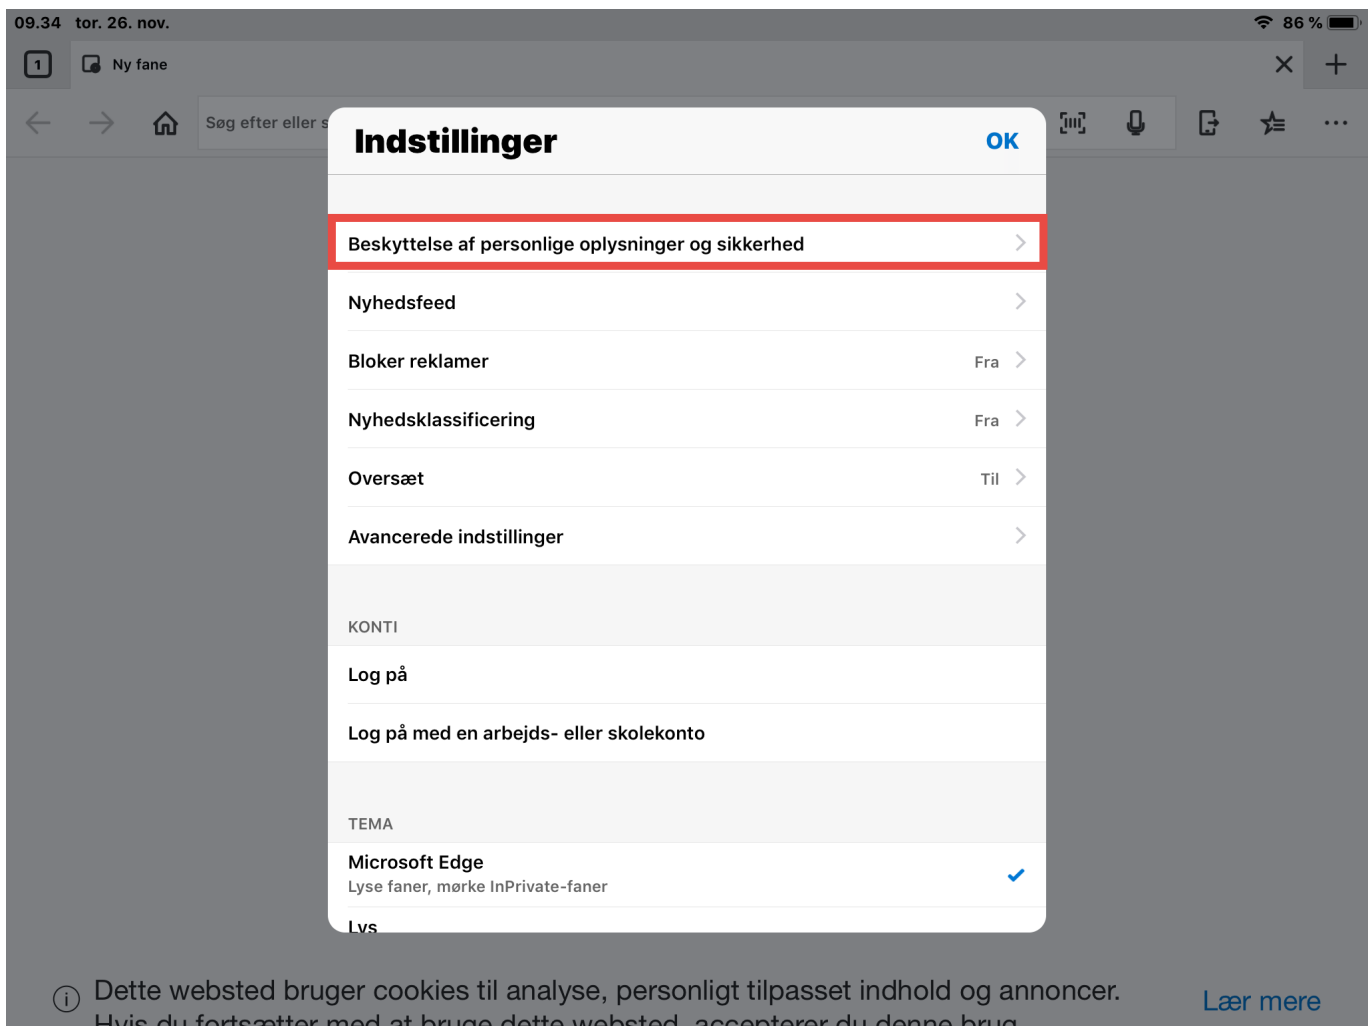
09.34 tor. 26. nov.

86 %

1

Ny fane

Søg efter eller s

Indstillinger

OK

Beskyttelse af personlige oplysninger og sikkerhed

Nyhedsfeed

Bloker reklamer Fra

Nyhedsklassificering Fra

Oversæt Til

Avancerede indstillinger

KONTI

Log på

Log på med en arbejds- eller skolekonto

TEMA

Microsoft Edge
Lyse faner, mørke InPrivate-faner

Lys

Dette websted bruger cookies til analyse, personligt tilpasset indhold og annoncer. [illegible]

Lær mere